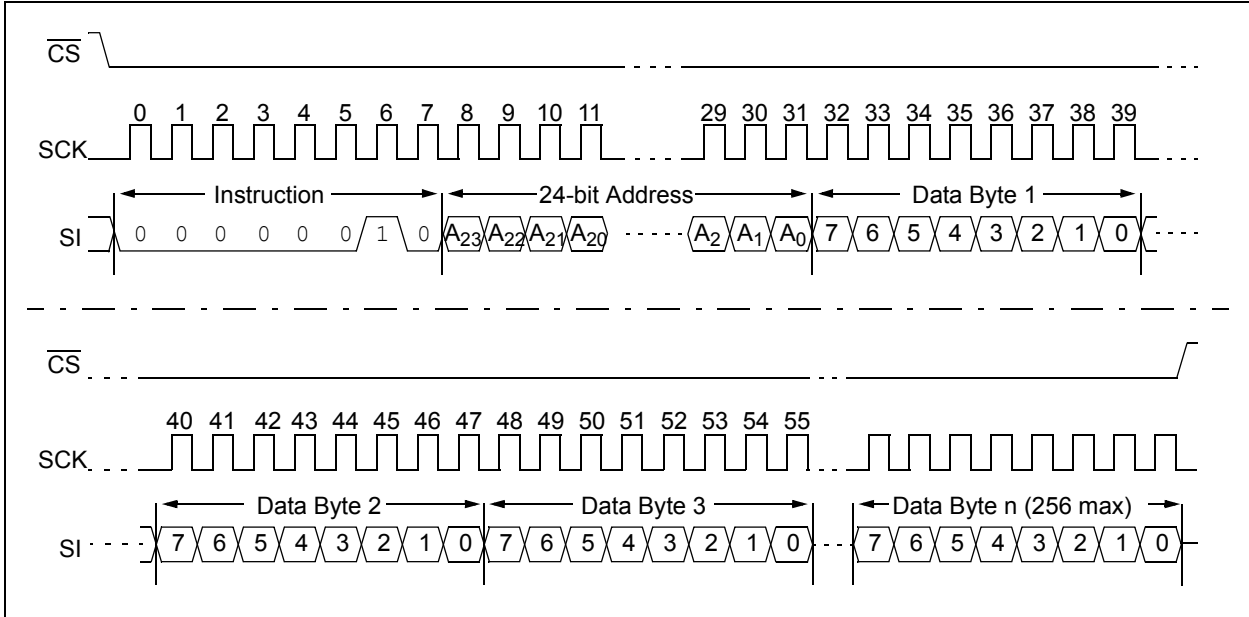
$\overline{CS}$

0 1 2 3 4 5 6 7 8 9 10 11 29 30 31 32 33 34 35 36 37 38 39

SCK

Instruction

24-bit Address

Data Byte 1

SI 0 0 0 0 0 0 1 0 $A_{23}$ $A_{22}$ $A_{21}$ $A_{20}$ $A_2$ $A_1$ $A_0$ 7 6 5 4 3 2 1 0

$\overline{CS}$

40 41 42 43 44 45 46 47 48 49 50 51 52 53 54 55

SCK

Data Byte 2

Data Byte 3

Data Byte n (256 max)

SI 7 6 5 4 3 2 1 0 7 6 5 4 3 2 1 0 7 6 5 4 3 2 1 0